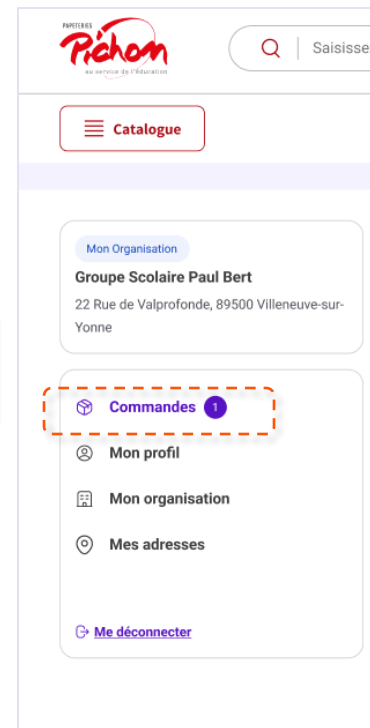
PAPETERIES
Pichon
au service de l'éducation

Saisisse

Catalogue

Mon Organisation
Groupe Scolaire Paul Bert
22 Rue de Valprofonde, 89500 Villeneuve-sur-Yonne

Commandes 1
Mon profil
Mon organisation
Mes adresses

Me déconnecter